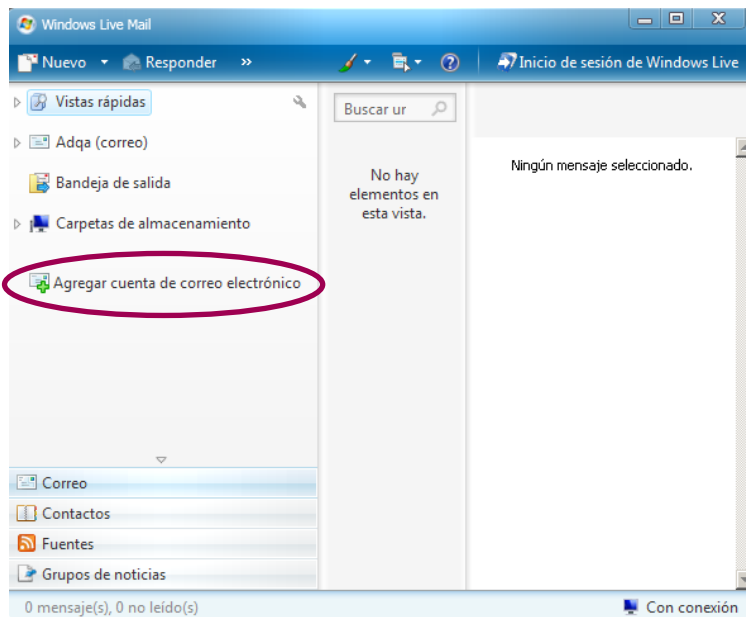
Windows Live Mail

Nuevo Responder »

Inicio de sesión de Windows Live

Vistas rápidas

Adqa (correo)

Bandeja de salida

Carpetas de almacenamiento

Agregar cuenta de correo electrónico

Buscar ur

No hay elementos en esta vista.

Ningún mensaje seleccionado.

Correo

Contactos

Fuentes

Grupos de noticias

0 mensaje(s), 0 no leído(s)

Con conexión